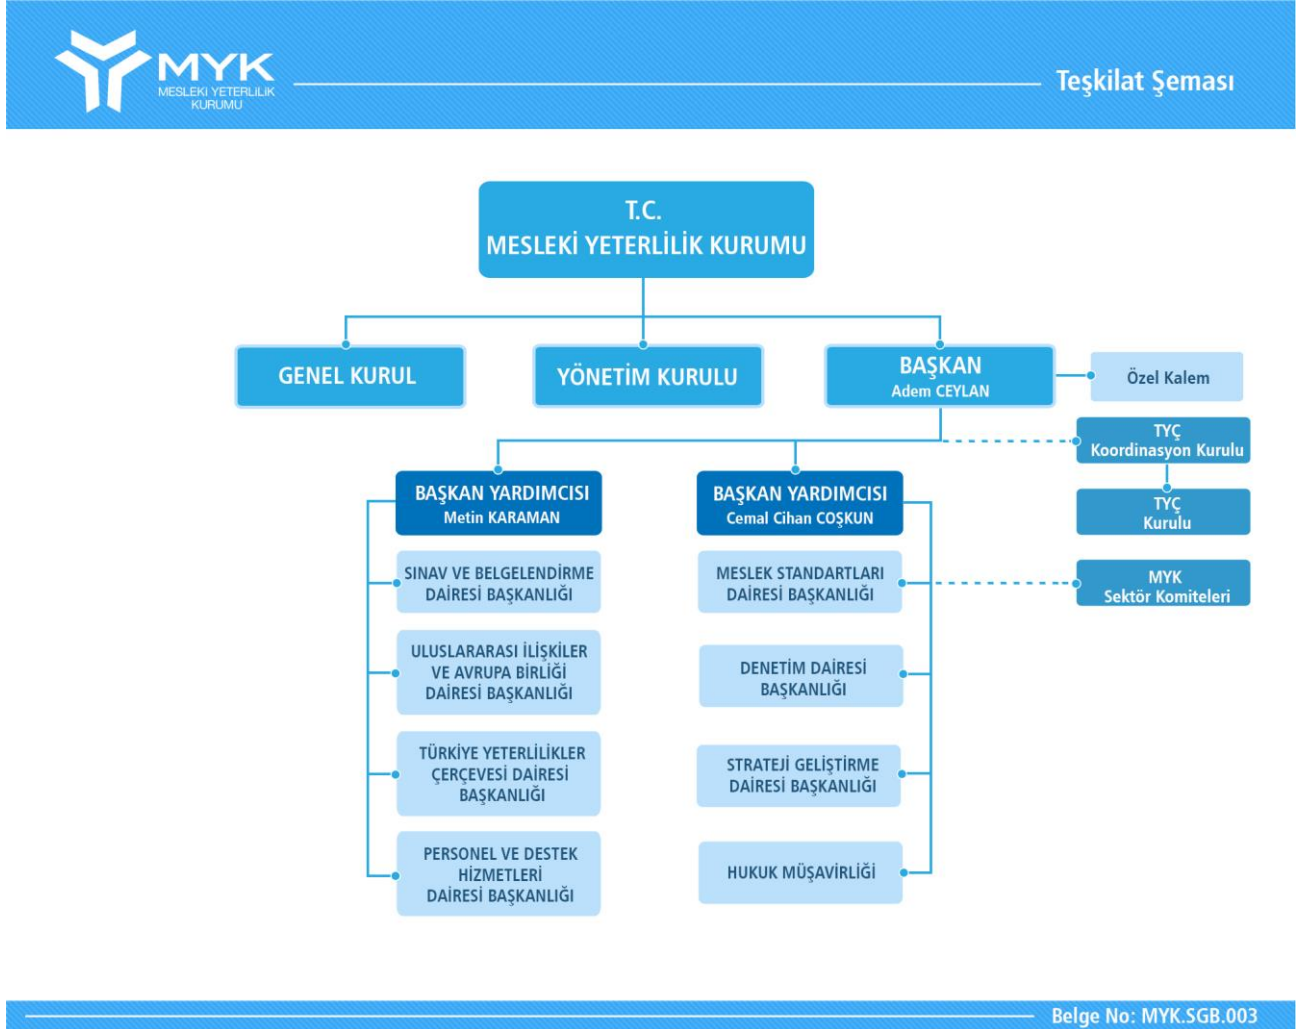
MYK
MESLEKİ YETERLİLİK KURUMU

Teşkilat Şeması

T.C.
MESLEKİ YETERLİLİK KURUMU

GENEL KURUL

YÖNETİM KURULU

BAŞKAN
Adem CEYLAN

Özel Kalem

TYÇ
Koordinasyon Kurulu

TYÇ
Kurulu

MYK
Sektör Komiteleri

BAŞKAN YARDIMCISI
Metin KARAMAN

SINAV VE BELGELENDİRME DAİRESİ BAŞKANLIĞI

ULUSLARARASI İLİŞKİLER VE AVRUPA BİRLİĞİ DAİRESİ BAŞKANLIĞI

TÜRKİYE YETERLİLİKLER ÇERÇEVESİ DAİRESİ BAŞKANLIĞI

PERSONEL VE DESTEK HİZMETLERİ DAİRESİ BAŞKANLIĞI

BAŞKAN YARDIMCISI
Cemal Cihan COŞKUN

MESLEK STANDARTLARI DAİRESİ BAŞKANLIĞI

DENETİM DAİRESİ BAŞKANLIĞI

STRATEJİ GELİŞTİRME DAİRESİ BAŞKANLIĞI

HUKUK MÜŞAVİRLİĞİ

Belge No: MYK.SGB.003